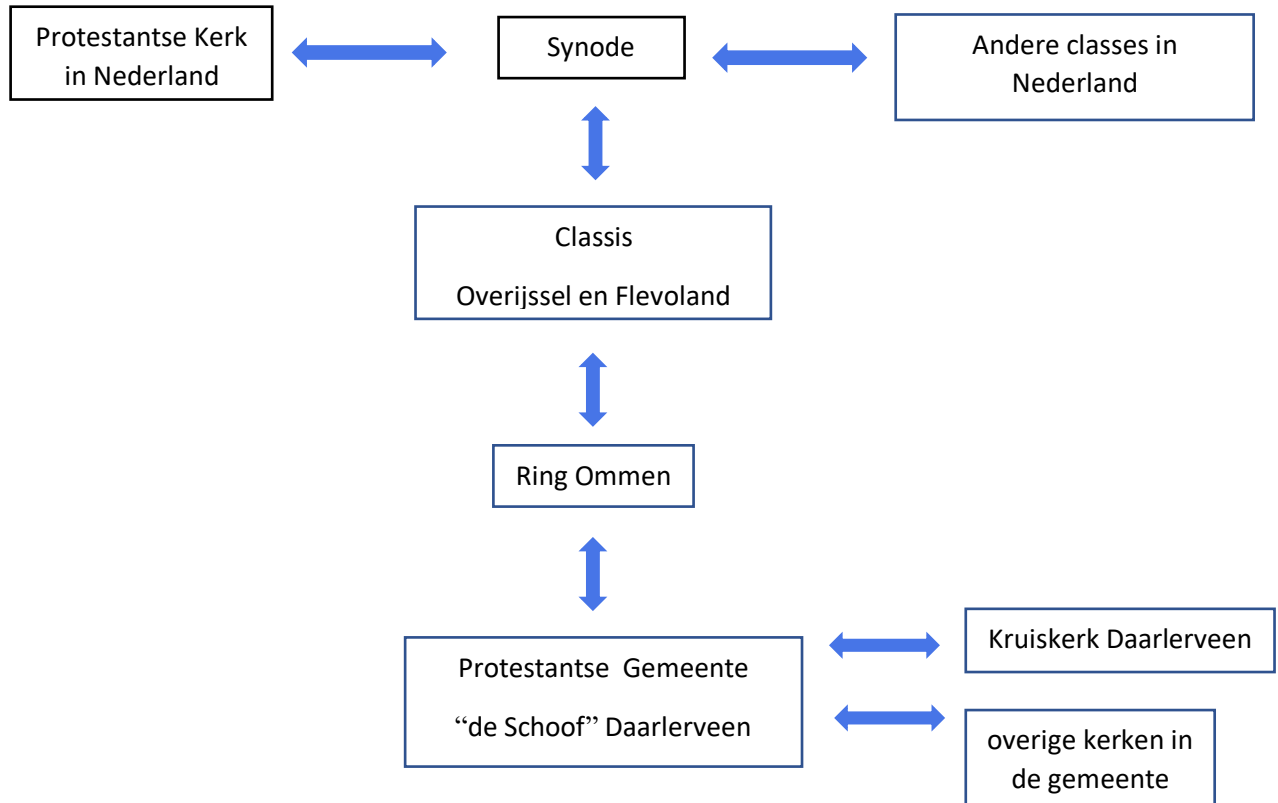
Protestantse Kerk in Nederland

Synode

Andere classes in Nederland

Classis

Overijssel en Flevoland

Ring Ommen

Protestantse Gemeente

“de Schoof” Daarlerveen

Kruiskerk Daarlerveen

overige kerken in de gemeente